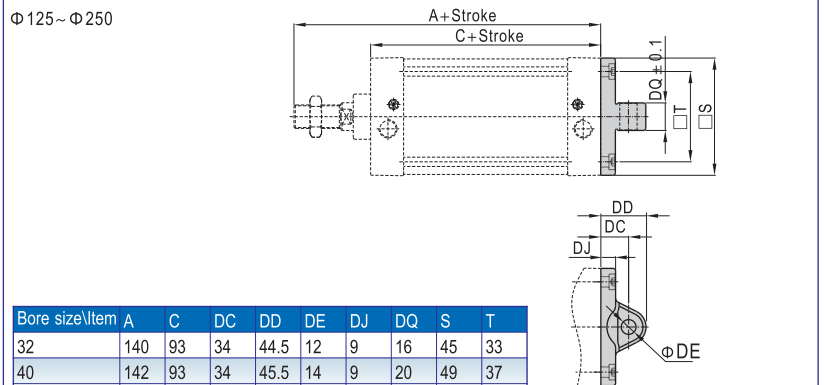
Φ125~Φ250

A+Stroke

C+Stroke

DQ±0.1

□T

□S

DD

DC

DJ

ΦDE

| Bore size\Item | A | C | DC | DD | DE | DJ | DQ | S | T |
|---|---|---|---|---|---|---|---|---|---|
| 32 | 140 | 93 | 34 | 44.5 | 12 | 9 | 16 | 45 | 33 |
| 40 | 142 | 93 | 34 | 45.5 | 14 | 9 | 20 | 49 | 37 |